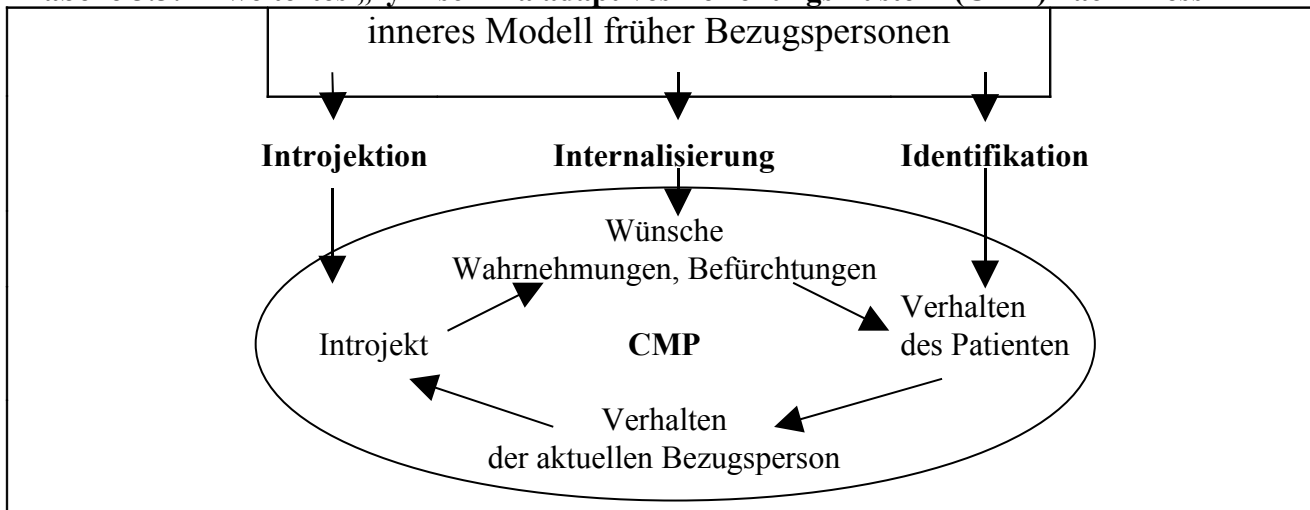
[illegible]

inneres Modell früher Bezugspersonen

Introjektion

Internalisierung

Identifikation

Wünsche
Wahrnehmungen, Befürchtungen

Introjekt

CMP

Verhalten
des Patienten

Verhalten
der aktuellen Bezugsperson